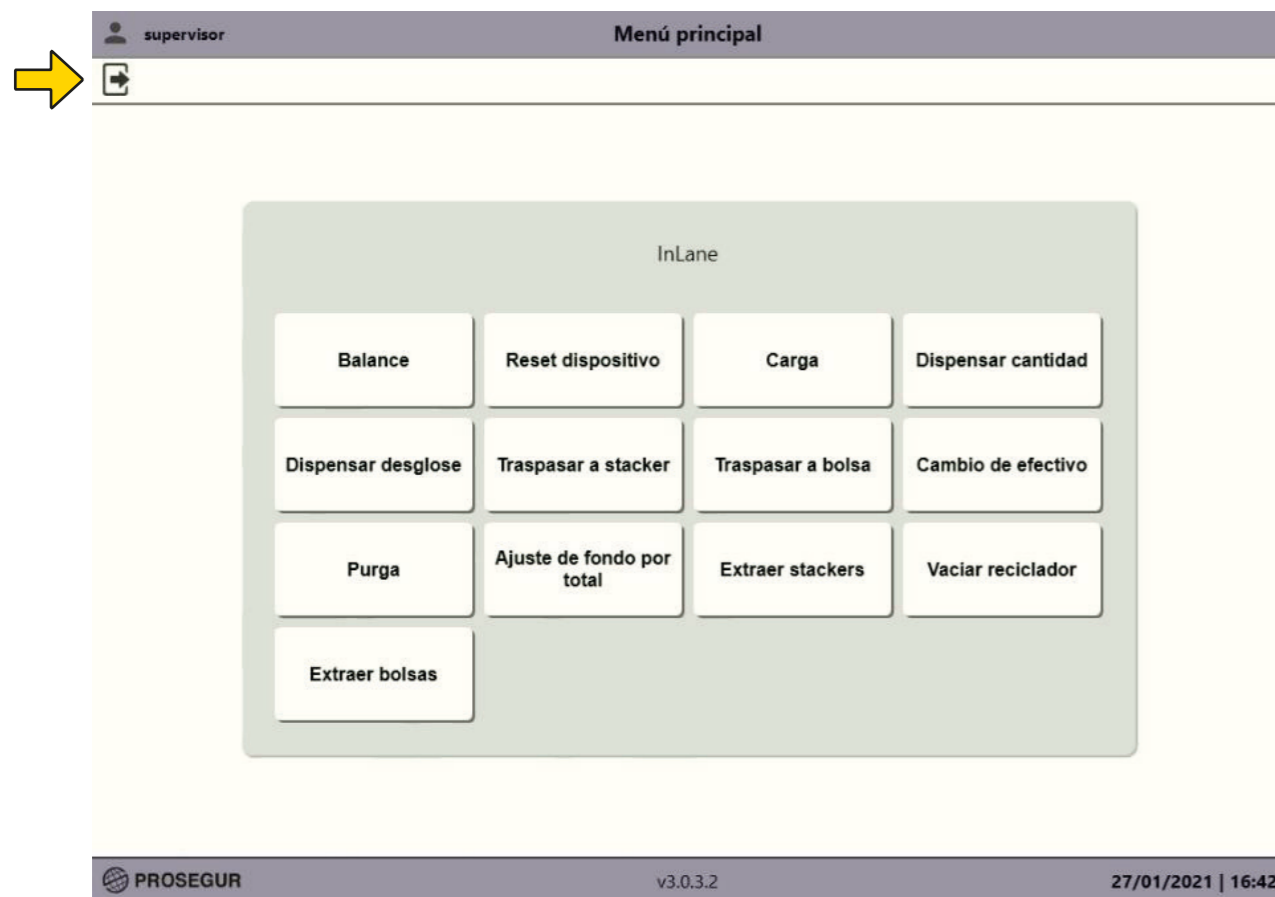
supervisor

Menú principal

InLane

Balance

Reset dispositivo

Carga

Dispensar cantidad

Dispensar desglose

Traspasar a stacker

Traspasar a bolsa

Cambio de efectivo

Purga

Ajuste de fondo por total

Extraer stackers

Vaciar reciclador

Extraer bolsas

PROSEGUR

v3.0.3.2

27/01/2021 | 16:42